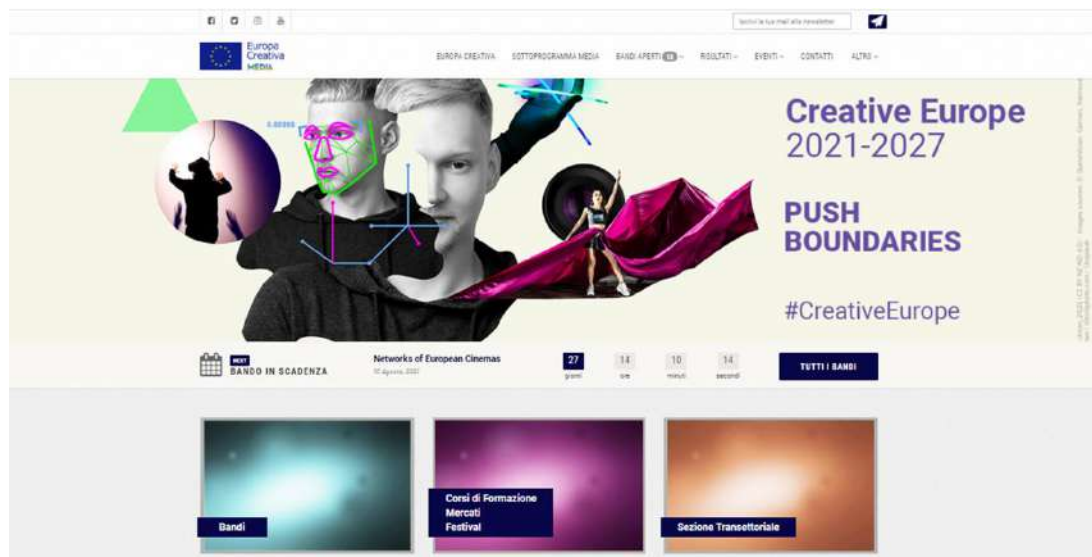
Iscriviti la tua mail alla newsletter

Europa Creativa MEDIA

EUROPA CREATIVA SOTTOPROGRAMMA MEDIA BANDI APERTI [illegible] RISULTATI EVENTI CONTATTI ALTRO

0.00000

Creative Europe 2021-2027

PUSH BOUNDARIES

#CreativeEurope

NEXT
BANDO IN SCADENZA

Networks of European Cinemas
10 giugno 2021

27 giorni 14 ore 10 minuti 14 secondi

TUTTI I BANDI

Bandi

Corsi di Formazione
Mercati
Festival

Sezione Transettoriale